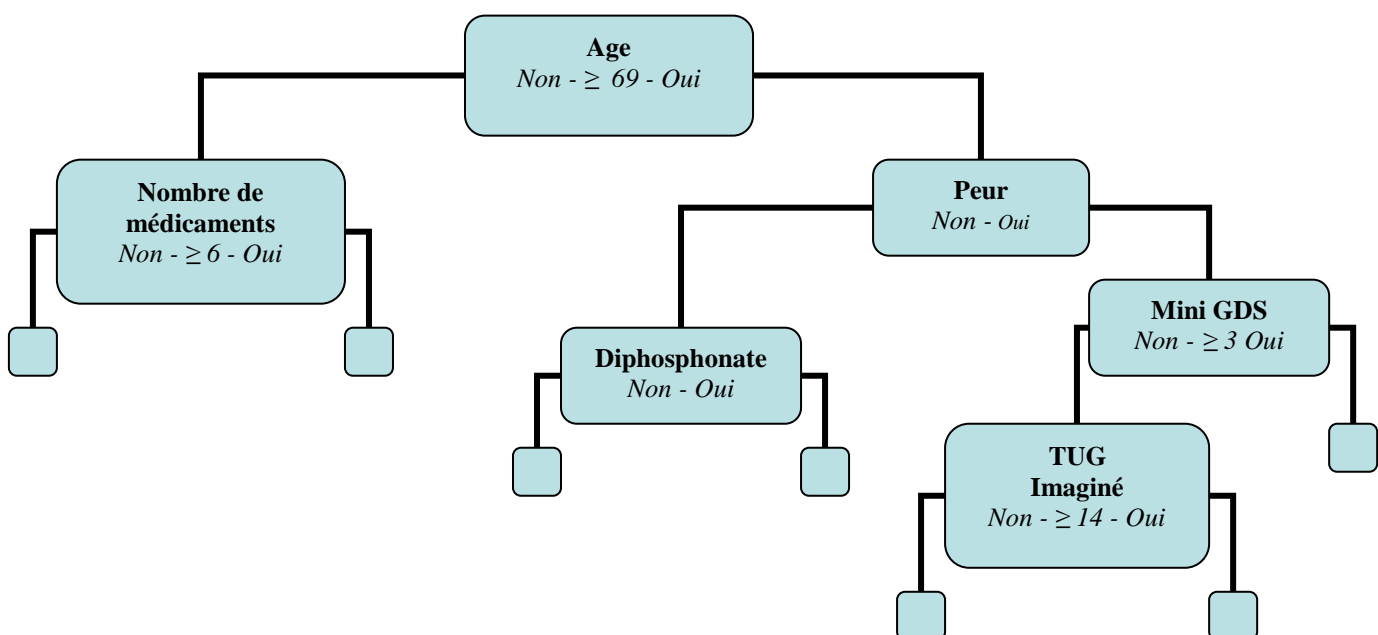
**Age**
*Non - $\geq$ 69 - Oui*

**Nombre de médicaments**
*Non - $\geq 6$ - Oui*

**Peur**
*Non - Oui*

**Diphosphonate**
*Non - Oui*

**Mini GDS**
*Non - $\geq 3$ Oui*

**TUG Imaginé**
*Non - $\geq 14$ - Oui*